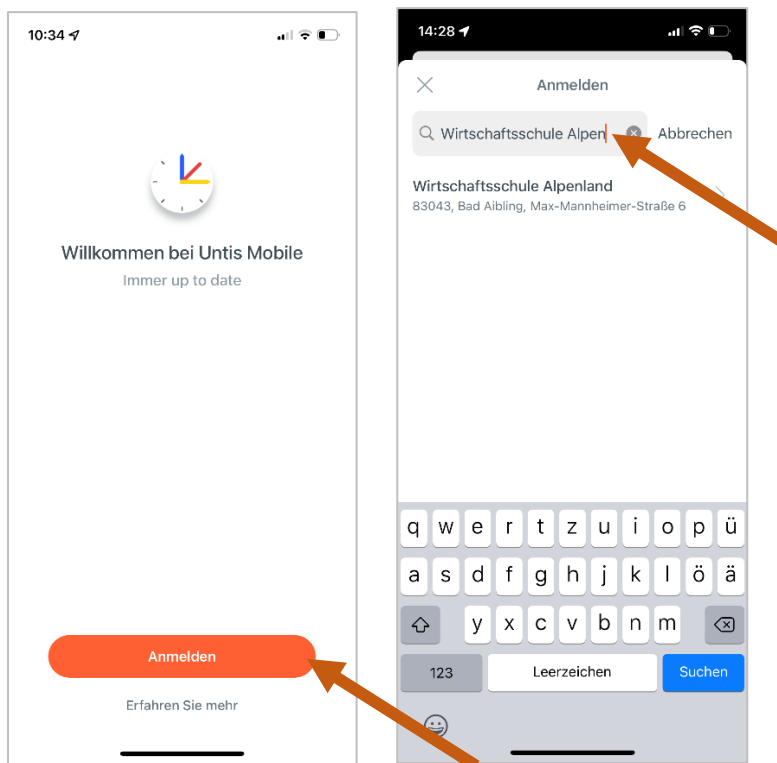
10:34

Willkommen bei Untis Mobile

Immer up to date

Anmelden

Erfahren Sie mehr

14:28

Anmelden

Wirtschaftsschule Alpen

Abbrechen

Wirtschaftsschule Alpenland

83043, Bad Aibling, Max-Mannheimer-Straße 6

q w e r t z u i o p ü

a s d f g h j k l ö ä

y x c v b n m

123

Leerzeichen

Suchen